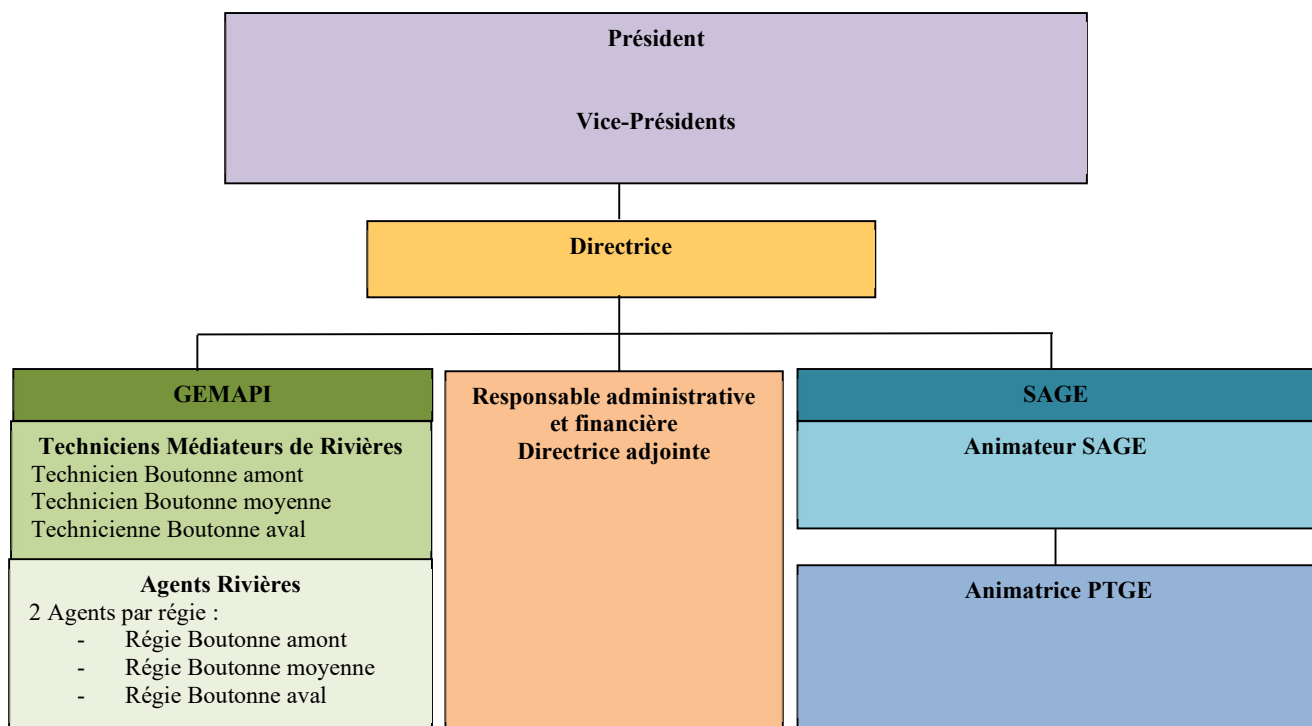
Président

Vice-Présidents

Directrice

GEMAPI

Techniciens Médiateurs de Rivières
Technicien Boutonne amont
Technicien Boutonne moyenne
Technicienne Boutonne aval

Agents Rivières
2 Agents par régie :
- Régie Boutonne amont
- Régie Boutonne moyenne
- Régie Boutonne aval

Responsable administrative et financière
Directrice adjointe

SAGE

Animateur SAGE

Animatrice PTGE